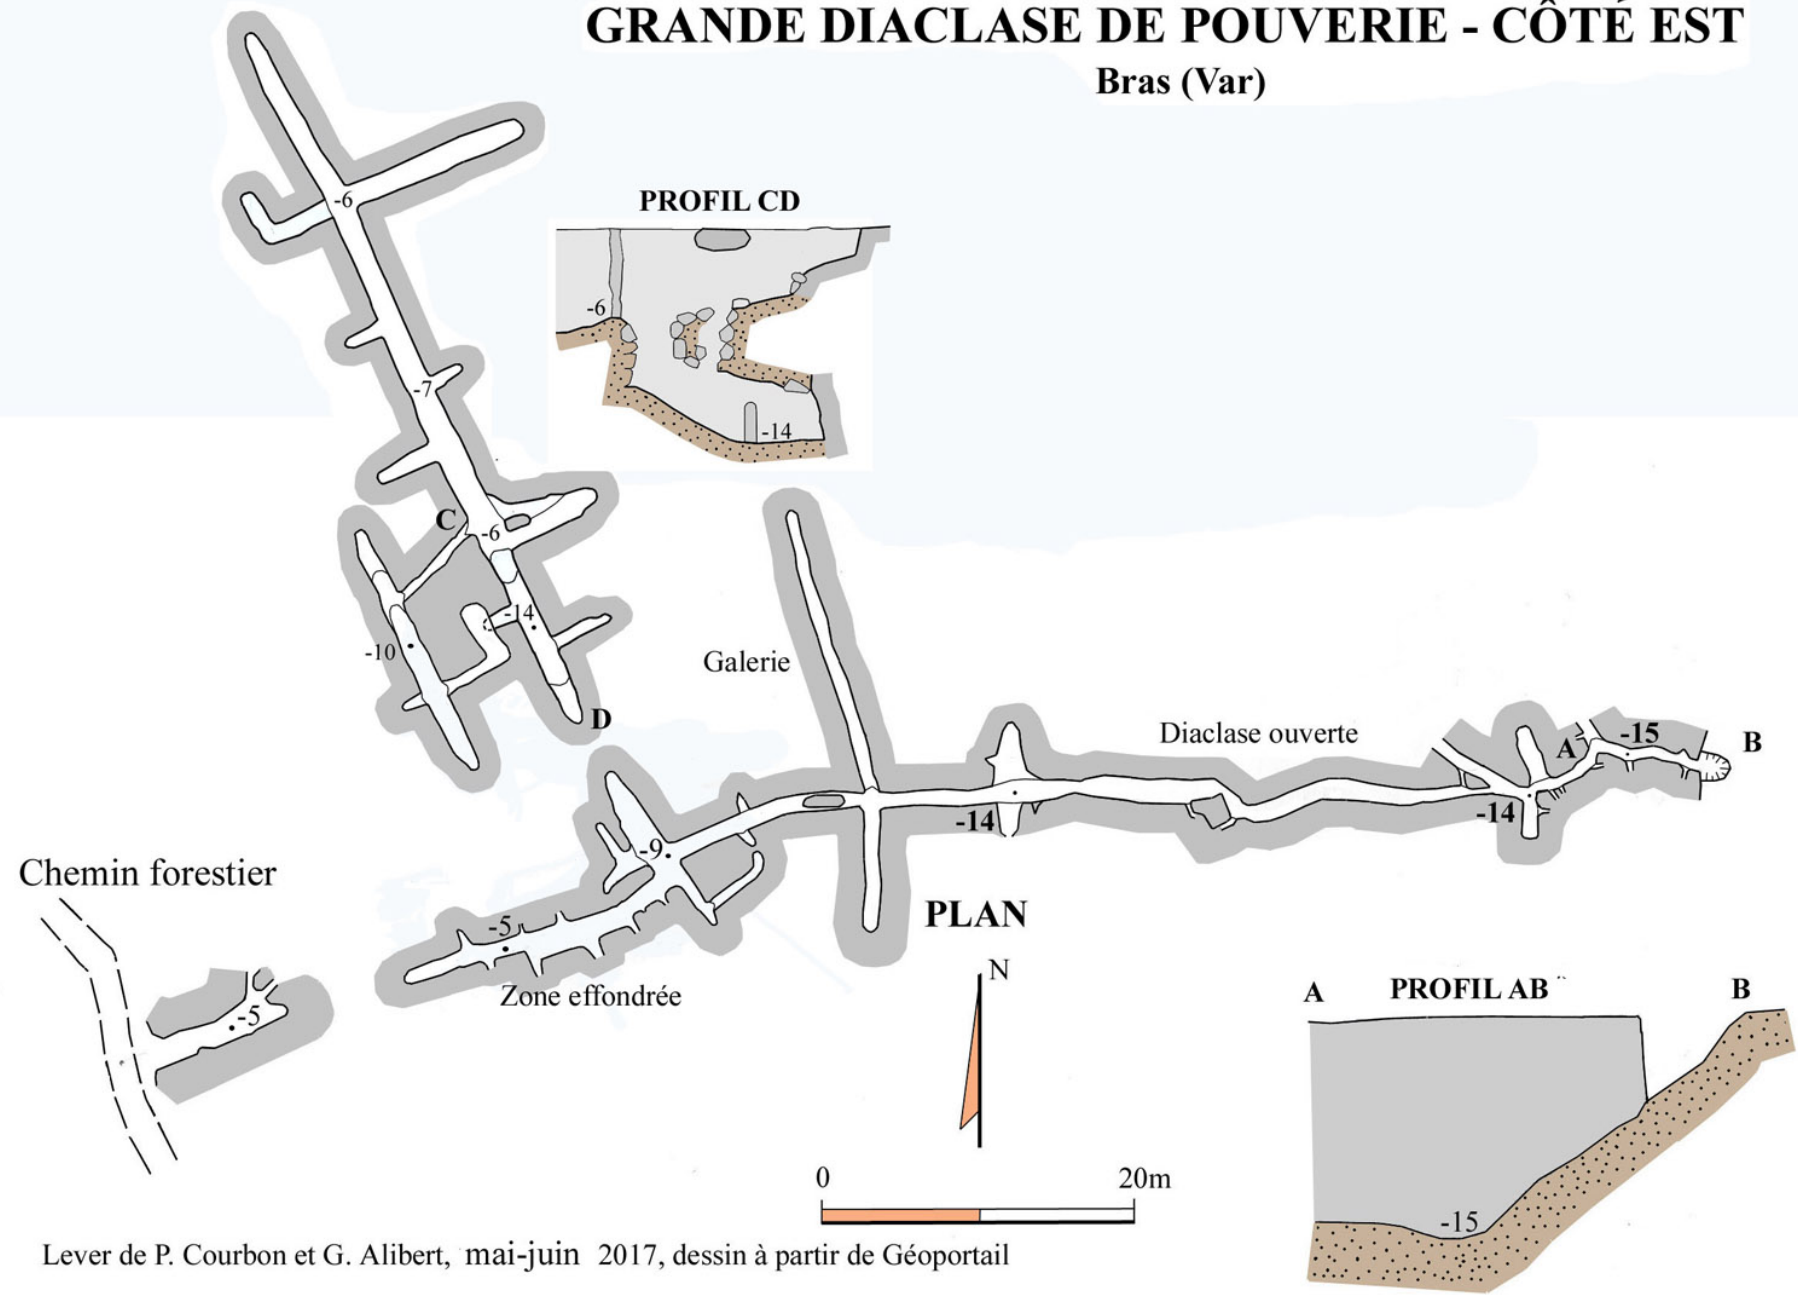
GRANDE DIACLASE DE POUVERIE - CÔTÉ EST
Bras (Var)

PROFIL CD
-6
-14

-6
-7
C
-6
-14
-10
D

Galerie
Diaclase ouverte
-15
A
B
-14
-14
-9
Chemin forestier
PLAN
-5
Zone effondrée
-5
N

0
20m

A
PROFIL AB
B
-15

Lever de P. Courbon et G. Alibert, mai-juin 2017, dessin à partir de Géoportail